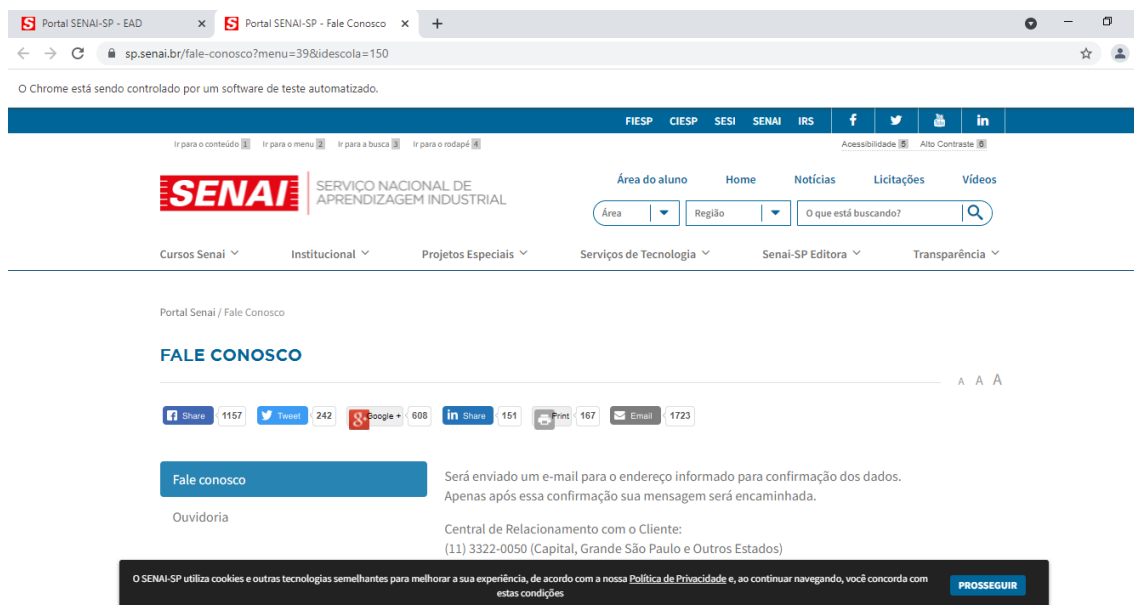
Portal SENAI-SP - EAD × Portal SENAI-SP - Fale Conosco × +

sp.senai.br/fale-conosco?menu=39&idescola=150

O Chrome está sendo controlado por um software de teste automatizado.

FIESP CIESP SESI SENAI IRS

Ir para o conteúdo 1 Ir para o menu 2 Ir para a busca 3 Ir para o rodapé 4

Acessibilidade 5 Alto Contraste 6

SENAI SERVIÇO NACIONAL DE APRENDIZAGEM INDUSTRIAL

Área do aluno Home Notícias Licitações Vídeos

Área Região O que está buscando?

Cursos Senai Institucional Projetos Especiais Serviços de Tecnologia Senai-SP Editora Transparência

Portal Senai / Fale Conosco

FALE CONOSCO

A A A

Share 1157 Tweet 242 Google + 608 Share 151 Print 167 Email 1723

Fale conosco

Ouvidoria

Será enviado um e-mail para o endereço informado para confirmação dos dados. Apenas após essa confirmação sua mensagem será encaminhada.

Central de Relacionamento com o Cliente:
(11) 3322-0050 (Capital, Grande São Paulo e Outros Estados)

O SENAI-SP utiliza cookies e outras tecnologias semelhantes para melhorar a sua experiência, de acordo com a nossa Política de Privacidade e, ao continuar navegando, você concorda com estas condições

PROSSEGUIR